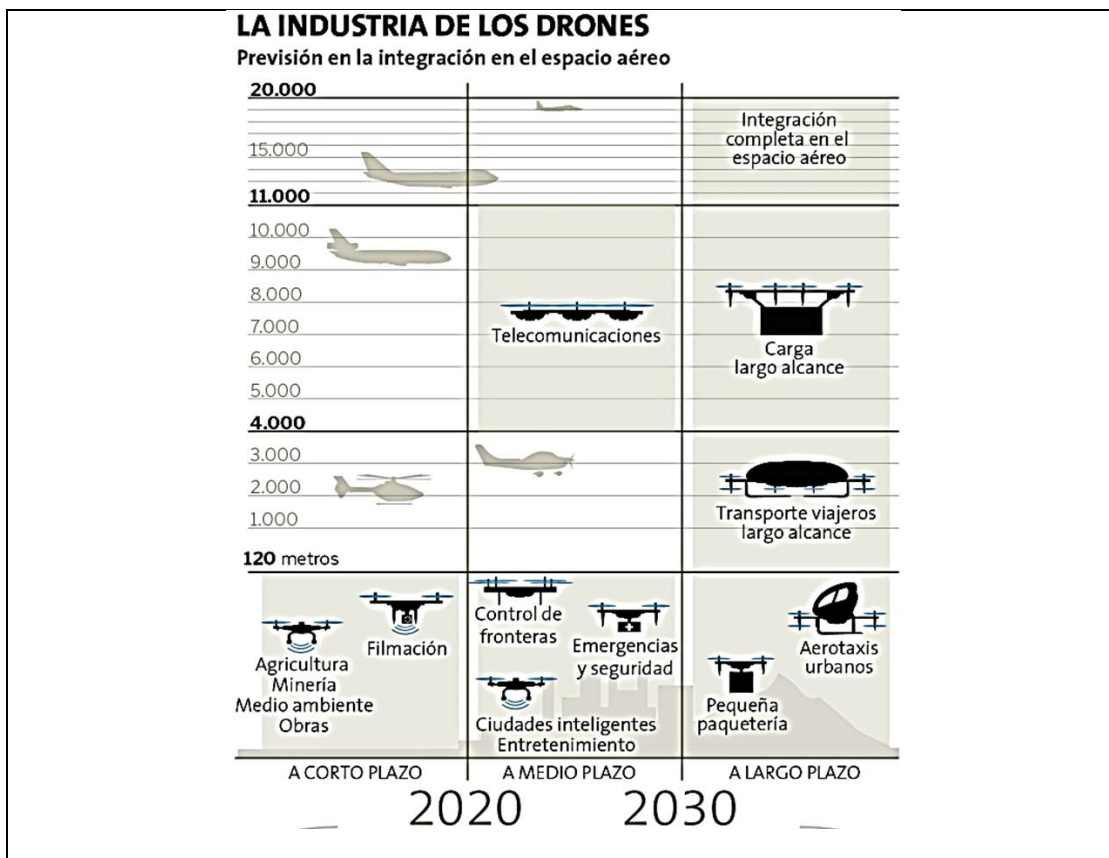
LA INDUSTRIA DE LOS DRONES

Previsión en la integración en el espacio aéreo

20.000

15.000

11.000

10.000

9.000

8.000

7.000

6.000

5.000

4.000

3.000

2.000

1.000

120 metros

Integración completa en el espacio aéreo

Telecomunicaciones

Carga largo alcance

Transporte viajeros largo alcance

Agricultura Minería Medio ambiente Obras

Filmación

Control de fronteras

Emergencias y seguridad

Ciudades inteligentes Entretenimiento

Pequeña paquetería

Aerotaxis urbanos

A CORTO PLAZO

A MEDIO PLAZO

A LARGO PLAZO

2020

2030